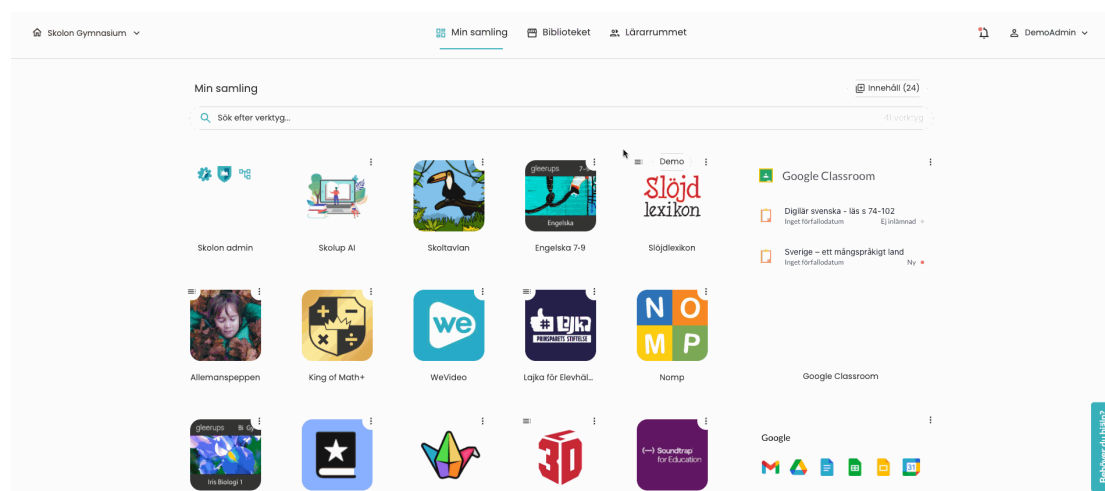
Skolon Gymnasium

Min samling   Biblioteket   Lärarrummet

DemoAdmin

Min samling

Innehåll (24)

Sök efter verktyg...

41 verktyg

Skolon admin

Skolup AI

Skoltavlan

gleerups
Engelska
Engelska 7-9

Demo
Slöjd lexikon
Slöjdlexikon

Google Classroom

Digilär svenska - läs s 74-102
Inget förfallodatum
Ej inlämnad

Sverige – ett mångspråkigt land
Inget förfallodatum
Ny

Allemanspeppen

King of Math+

we
WeVideo

#Lajka
PRISPARETS STIFTELSE
Lajka för Elevhäl...

N O M P
Nomp

Google Classroom

gleerups
Iris Biologi 1

3D

Soundtrap for Education

Google

Behöver du hjälp?